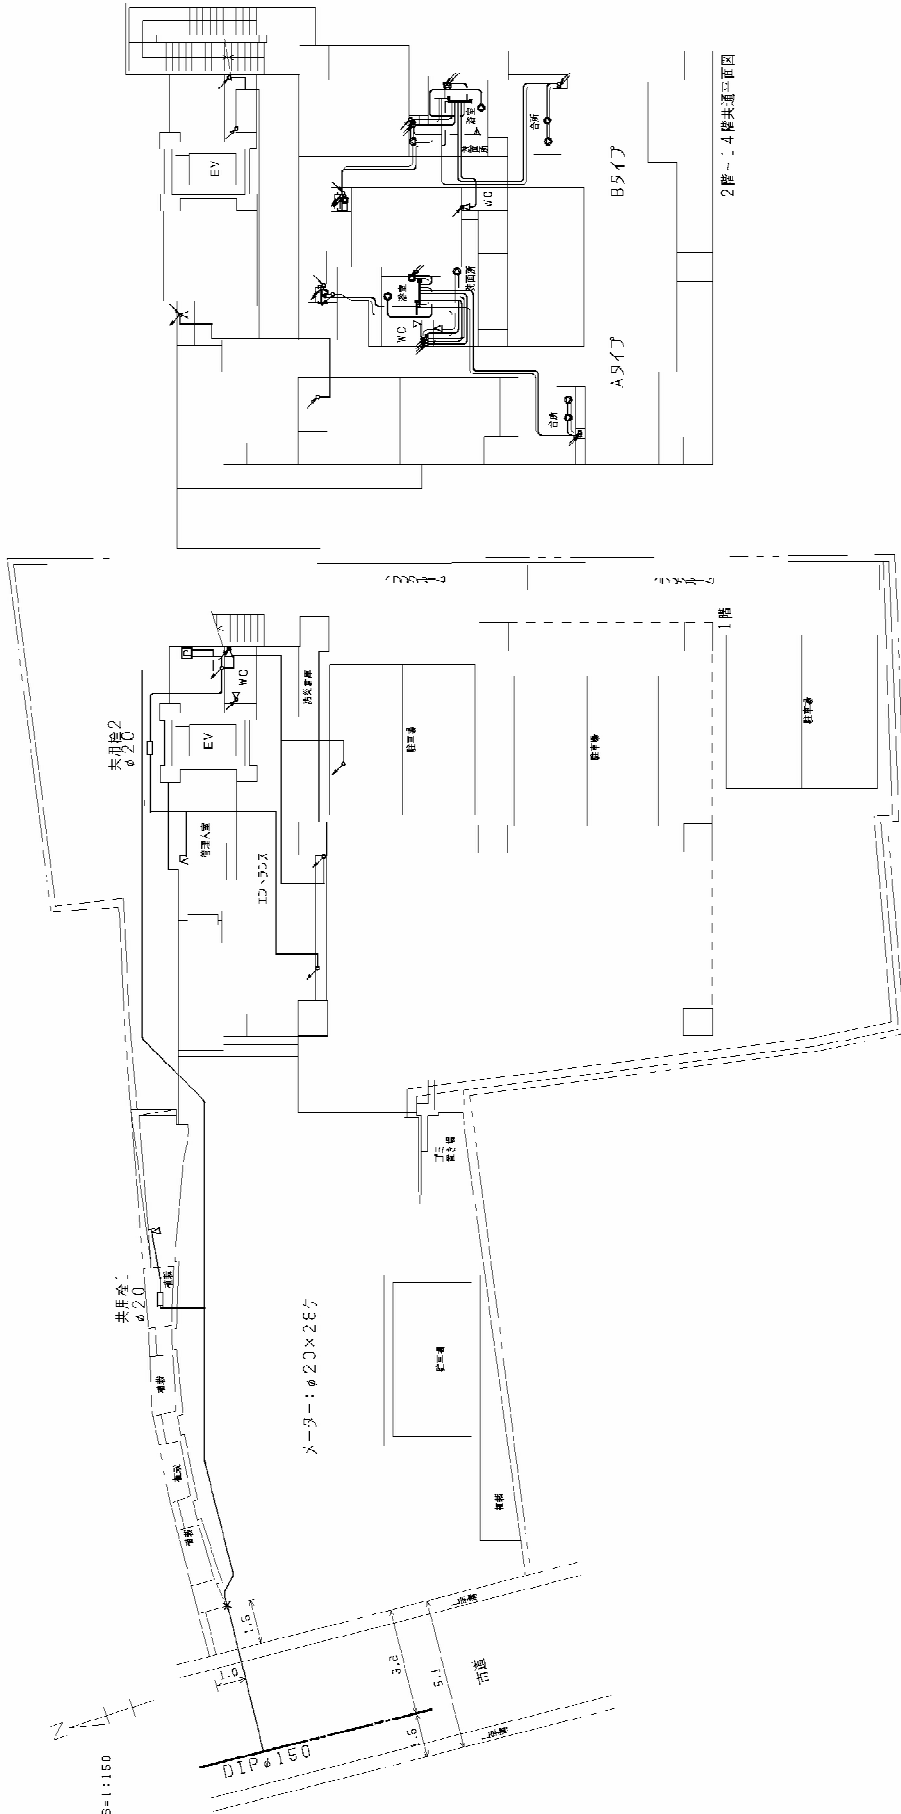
2階～4階共通平面図

Bタイプ

Aタイプ

Ev

浴室

洗面所

WC

浴室

洗面所

WC

台所

台所

1階

EV

WC

共用栓2
φ20

管理人室

エントランス

共用栓1
φ20

メーター：φ20×28ヶ

駐車場

駐車場

駐車場

駐車場

市道

DIPφ150

1.6

3.2

5.1

1.6

1.0

S=1:150

N